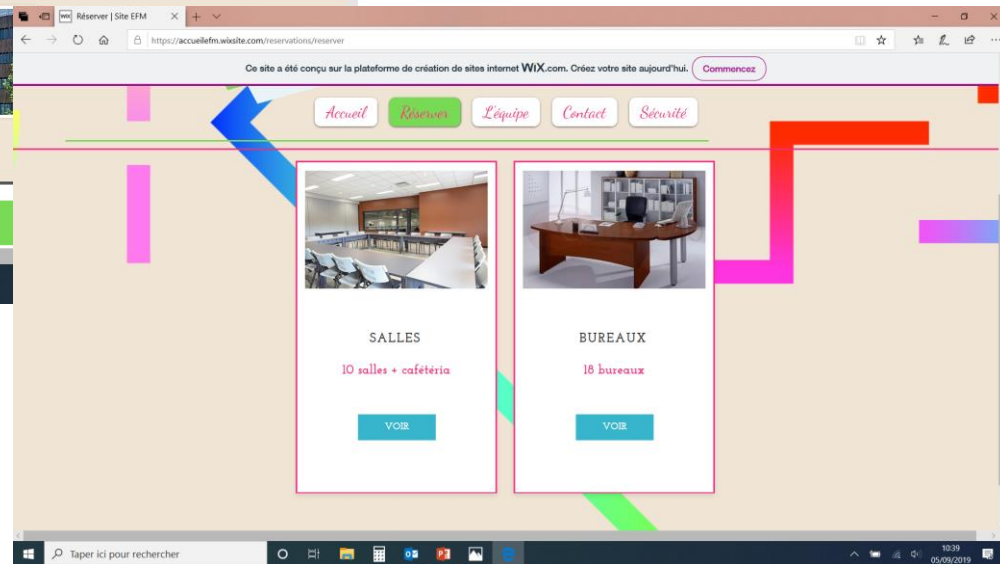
Réserver | Site EFM

https://accueilefm.wixsite.com/reservations/reserver

Ce site a été conçu sur la plateforme de création de sites internet WIX.com. Créez votre site aujourd'hui. Commencez

Accueil Réserver L'équipe Contact Sécurité

SALLES

10 salles + cafétéria

VOIR

BUREAUX

18 bureaux

VOIR

Taper ici pour rechercher

10:39
05/09/2019